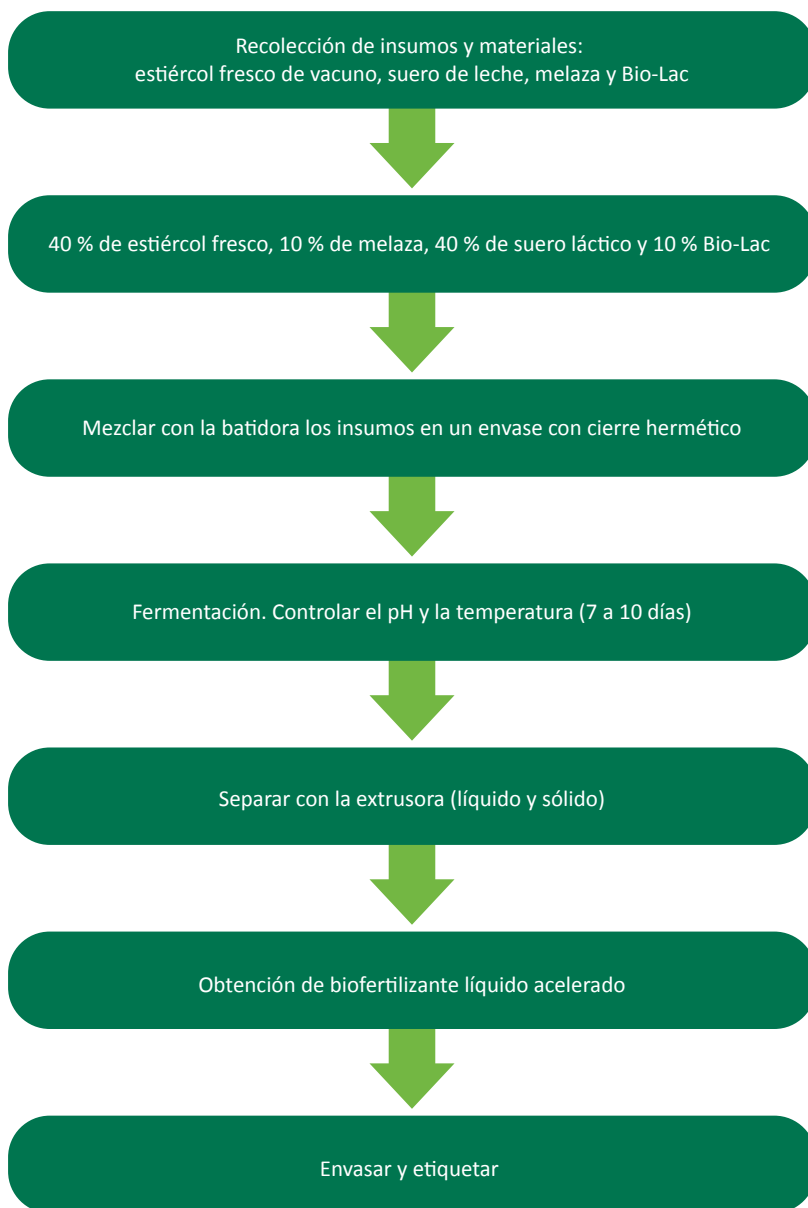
Recolección de insumos y materiales:
estiércol fresco de vacuno, suero de leche, melaza y Bio-Lac

40 % de estiércol fresco, 10 % de melaza, 40 % de suero láctico y 10 % Bio-Lac

Mezclar con la batidora los insumos en un envase con cierre hermético

Fermentación. Controlar el pH y la temperatura (7 a 10 días)

Separar con la extrusora (líquido y sólido)

Obtención de biofertilizante líquido acelerado

Envasar y etiquetar